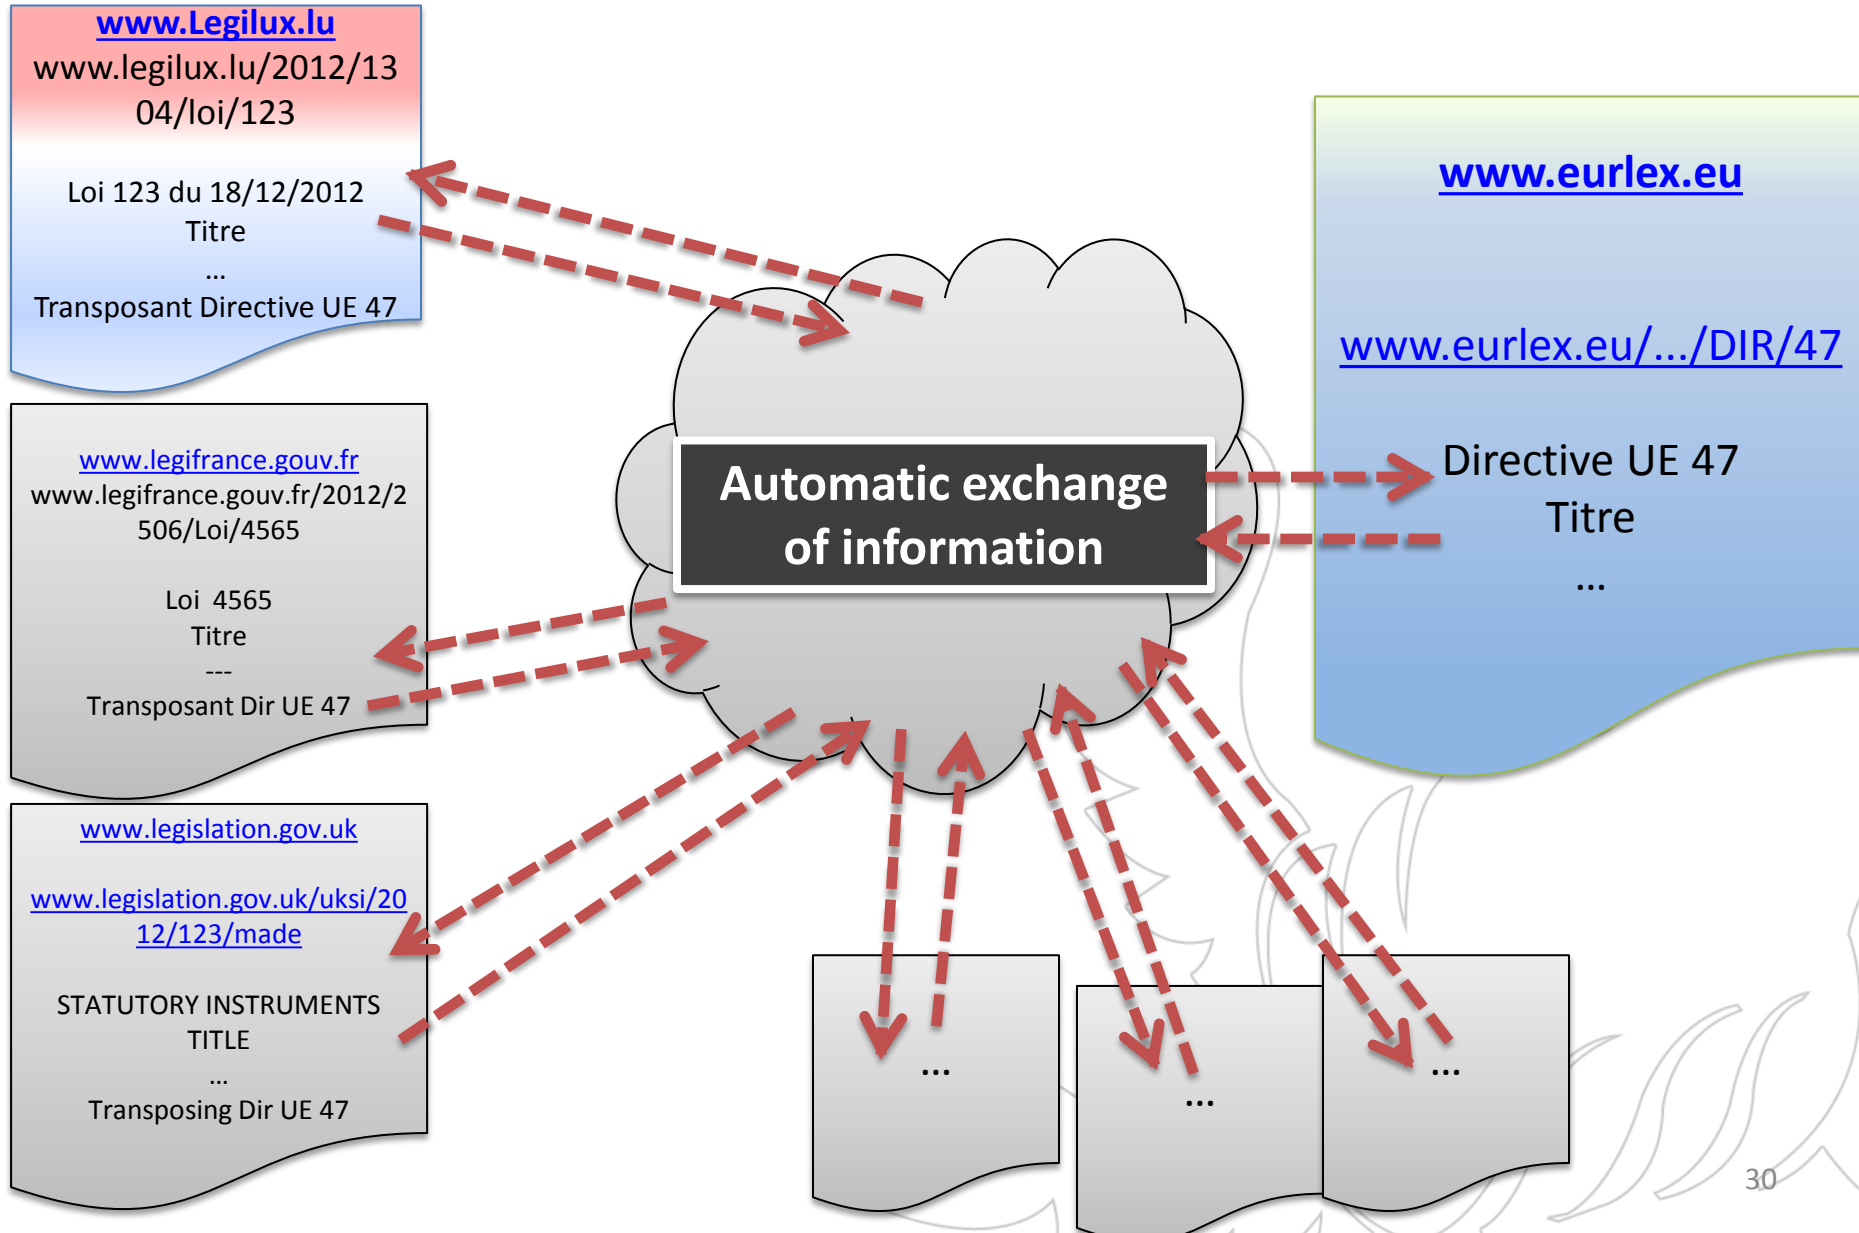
www.Legilux.lu
www.legilux.lu/2012/1304/loi/123

Loi 123 du 18/12/2012
Titre
...
Transposant Directive UE 47

www.legifrance.gouv.fr
www.legifrance.gouv.fr/2012/2506/Loi/4565

Loi 4565
Titre
---
Transposant Dir UE 47

www.legislation.gov.uk

www.legislation.gov.uk/uksi/2012/123/made

STATUTORY INSTRUMENTS
TITLE
...
Transposing Dir UE 47

Automatic exchange of information

www.eurlex.eu

www.eurlex.eu/.../DIR/47

Directive UE 47
Titre
...

...

...

...

30